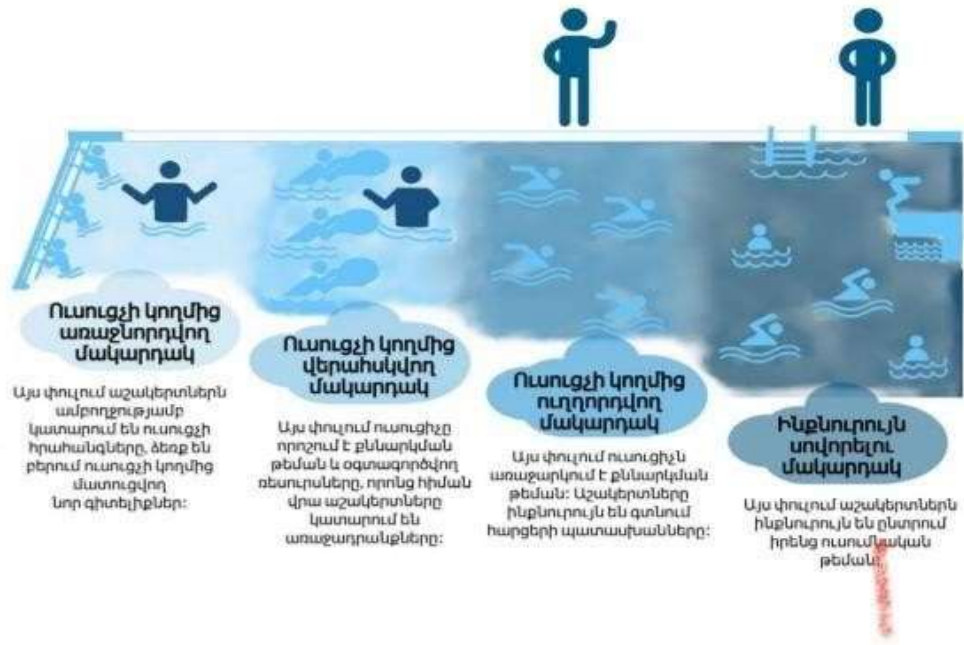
Ուսուցչի կողմից առաջնորդվող մակարդակ

Այս փուլում աշակերտներն ամբողջությամբ կատարում են ուսուցչի հրահանգները, ձեռք են բերում ուսուցչի կողմից մատուցվող նոր գիտելիքներ:

Ուսուցչի կողմից վերահսկվող մակարդակ

Այս փուլում ուսուցիչը որոշում է քննարկման թեման և օգտագործվող ռեսուրսները, որոնց հիման վրա աշակերտները կատարում են առաջադրանքները:

Ուսուցչի կողմից ուղղորդվող մակարդակ

Այս փուլում ուսուցիչն առաջարկում է քննարկման թեման: Աշակերտները ինքնուրույն են գտնում հարցերի պատասխանները:

Ինքնուրույն սովորելու մակարդակ

Այս փուլում աշակերտներն ինքնուրույն են ընտրում իրենց ուսումնական թեման:

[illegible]